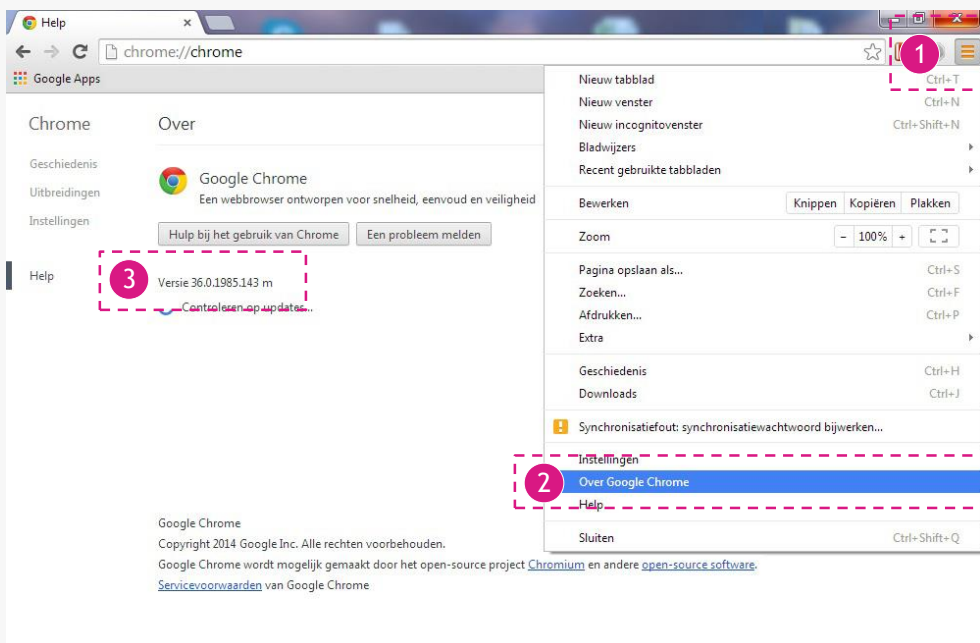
Help ×

chrome://chrome

Google Apps

Chrome

Geschiedenis
Uitbreidingen
Instellingen

Help

Over

Google Chrome
Een webbrowser ontworpen voor snelheid, eenvoud en veiligheid

Hulp bij het gebruik van Chrome | Een probleem melden

3

Versie 36.0.1985.143 m

Controleren op updates...

Google Chrome
Copyright 2014 Google Inc. Alle rechten voorbehouden.
Google Chrome wordt mogelijk gemaakt door het open-source project Chromium en andere open-source software.
Servicevoorwaarden van Google Chrome

1

Nieuw tabblad Ctrl+T
Nieuw venster Ctrl+N
Nieuw incognitovenster Ctrl+Shift+N
Bladwijzers
Recent gebruikte tabbladen

Bewerken | Knippen | Kopiëren | Plakken

Zoom | - | 100% | +

Pagina opslaan als... Ctrl+S
Zoeken... Ctrl+F
Afdrukken... Ctrl+P
Extra

Geschiedenis Ctrl+H
Downloads Ctrl+J

Synchronisatiefout: synchronisatiewachtwoord bijwerken...

Instellingen
2
Over Google Chrome
Help

Sluiten Ctrl+Shift+Q